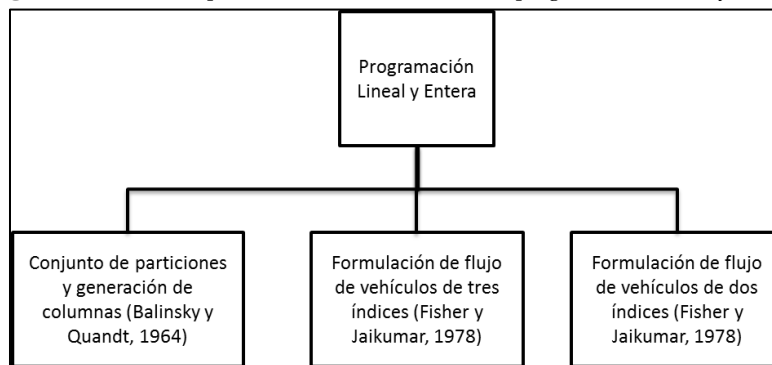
Programación Lineal y Entera

Conjunto de particiones y generación de columnas (Balinsky y Quandt, 1964)

Formulación de flujo de vehículos de tres índices (Fisher y Jaikumar, 1978)

Formulación de flujo de vehículos de dos índices (Fisher y Jaikumar, 1978)